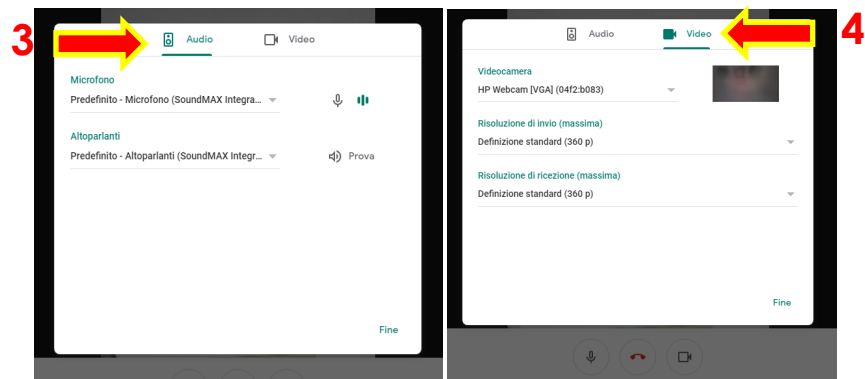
3

Audio

Video

Microfono

Predefinito - Microfono (SoundMAX Integra...

Altoparlanti

Predefinito - Altoparlanti (SoundMAX Integr...

Prova

Fine

4

Audio

Video

Videocamera

HP Webcam [VGA] (04f2:b083)

Risoluzione di invio (massima)

Definizione standard (360 p)

Risoluzione di ricezione (massima)

Definizione standard (360 p)

Fine